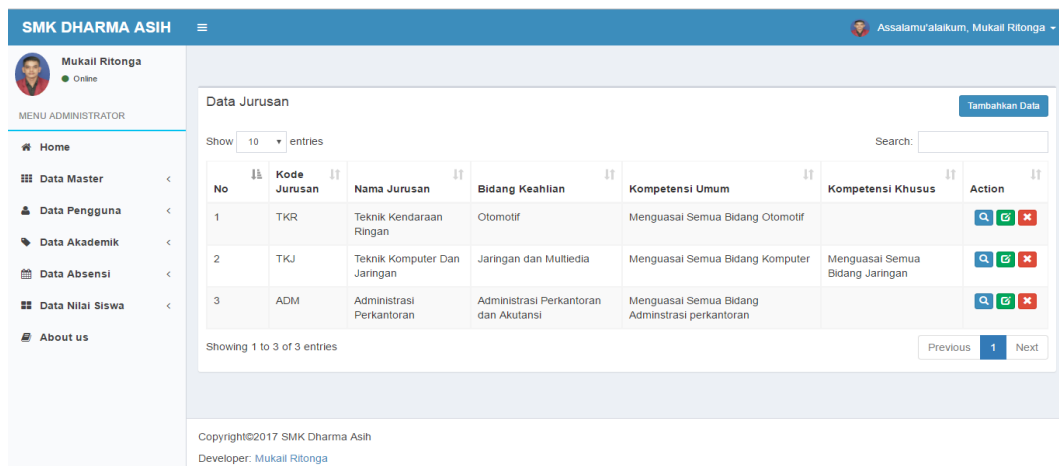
SMK DHARMA ASIH

Assalamu'alaikum, Mukail Ritonga

Mukail Ritonga
Online

MENU ADMINISTRATOR

Home
Data Master
Data Pengguna
Data Akademik
Data Absensi
Data Nilai Siswa
About us

Data Jurusan

Tambahkan Data

Show 10 entries

Search:

| No | Kode Jurusan | Nama Jurusan | Bidang Keahlian | Kompetensi Umum | Kompetensi Khusus | Action |
|---|---|---|---|---|---|---|
| 1 | TKR | Teknik Kendaraan Ringan | Otomotif | Menguasai Semua Bidang Otomotif | | |
| 2 | TKJ | Teknik Komputer Dan Jaringan | Jaringan dan Multiedia | Menguasai Semua Bidang Komputer | Menguasai Semua Bidang Jaringan | |
| 3 | ADM | Administrasi Perkantoran | Administrasi Perkantoran dan Akutansi | Menguasai Semua Bidang Adminstrasi perkantoran | | |

Showing 1 to 3 of 3 entries

Previous 1 Next

Copyright©2017 SMK Dharma Asih

Developer: Mukail Ritonga